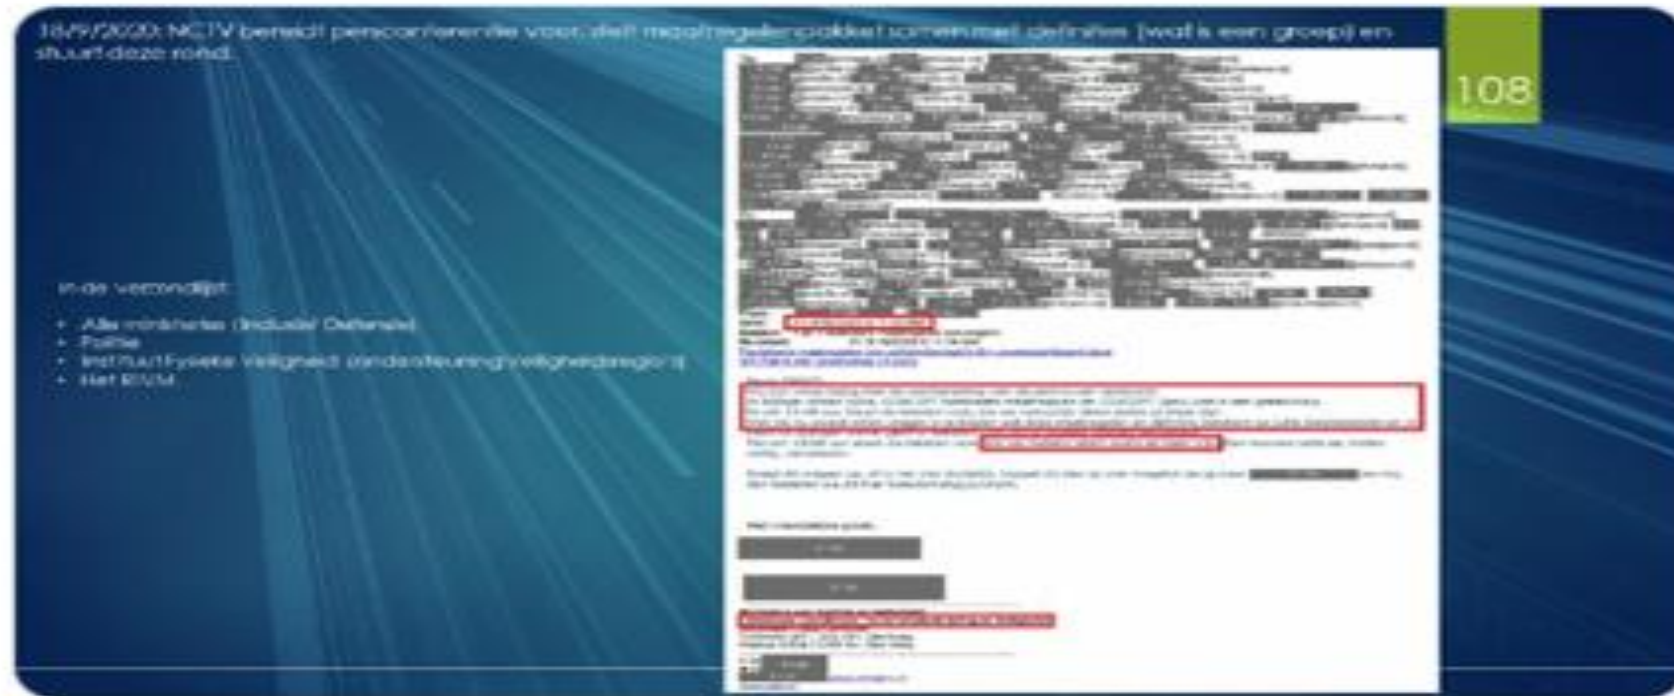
18/9/2020: NCTV bereidt persconferentie voor, stelt maatregelenpakket samen met definities (wat is een groep) en stuurt deze rond.

108

In de verzendlijst:

- Alle ministeries (inclusief Defensie)
- Politie
- Instituut Fysieke Veiligheid (ondersteuning) veiligheidsregio's)
- Het RIVM

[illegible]

Met vriendelijke groet,